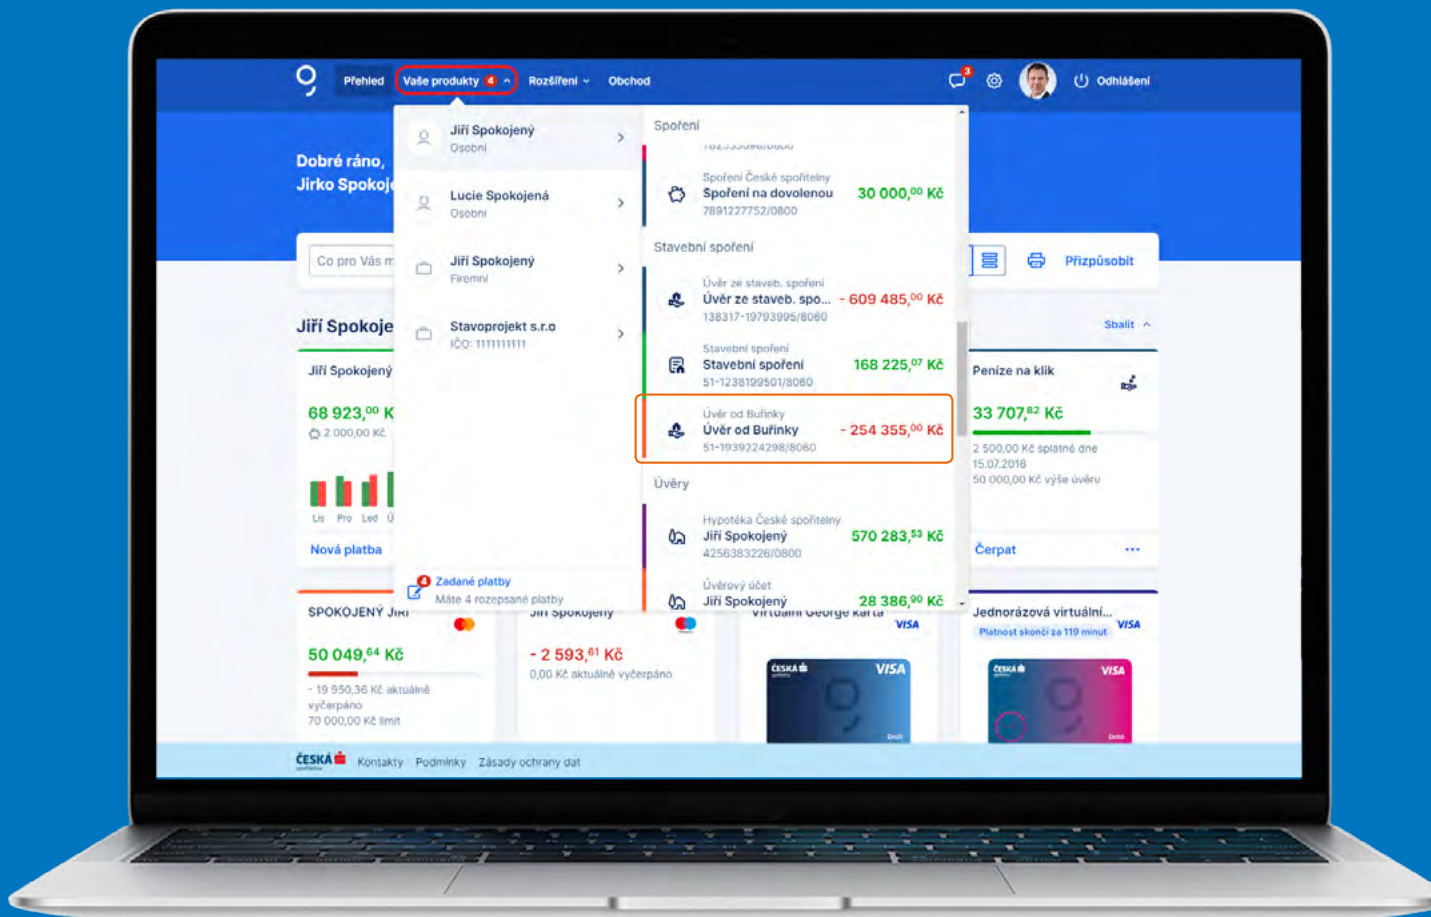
Přehled Vaše produkty 4 Rozšíření Obchod

3

Odhlášení

Dobré ráno, Jirko Spokoj

Jiří Spokojený Osobní

Lucie Spokojená Osobní

Jiří Spokojený Firemní

Stavoprojekt s.r.o IČO: 1111111111

Zadané platby
Máte 4 rozepsané platby

Spoření

Spoření České spořitelny
Spoření na dovolenou 30 000,$^{00}$ Kč
7891227752/0800

Stavební spoření

Úvěr ze staveb. spoření
Úvěr ze staveb. spo... - 609 485,$^{00}$ Kč
138317-19793995/8060

Stavební spoření
Stavební spoření 168 225,$^{07}$ Kč
51-1238199501/8060

Úvěr od Buřinky
Úvěr od Buřinky - 254 355,$^{00}$ Kč
51-1939224298/8060

Úvěry

Hypotéka České spořitelny
Jiří Spokojený 570 283,$^{53}$ Kč
4256383226/0800

Úvěrový účet
Jiří Spokojený 28 386,$^{90}$ Kč

Co pro Vás m

Přizpůsobit

Jiří Spokoje

Sbalit

Jiří Spokojený
68 923,$^{00}$ K
2 000,00 Kč
Lis Pro Led Ú
Nová platba

Peníze na klik
33 707,$^{82}$ Kč
2 500,00 Kč splatné dne 15.07.2016
50 000,00 Kč výše úvěru
Čerpat ···

SPOKOJENÝ JIŘÍ
50 049,$^{64}$ Kč
- 19 950,36 Kč aktuálně vyčerpáno
70 000,00 Kč limit

Jiří Spokojený
- 2 593,$^{61}$ Kč
0,00 Kč aktuálně vyčerpáno

Virtuální George karta
VISA

Jednorázová virtuální...
VISA
Platnost skončí za 119 minut

ČESKÁ Kontakty Podmínky Zásady ochrany dat